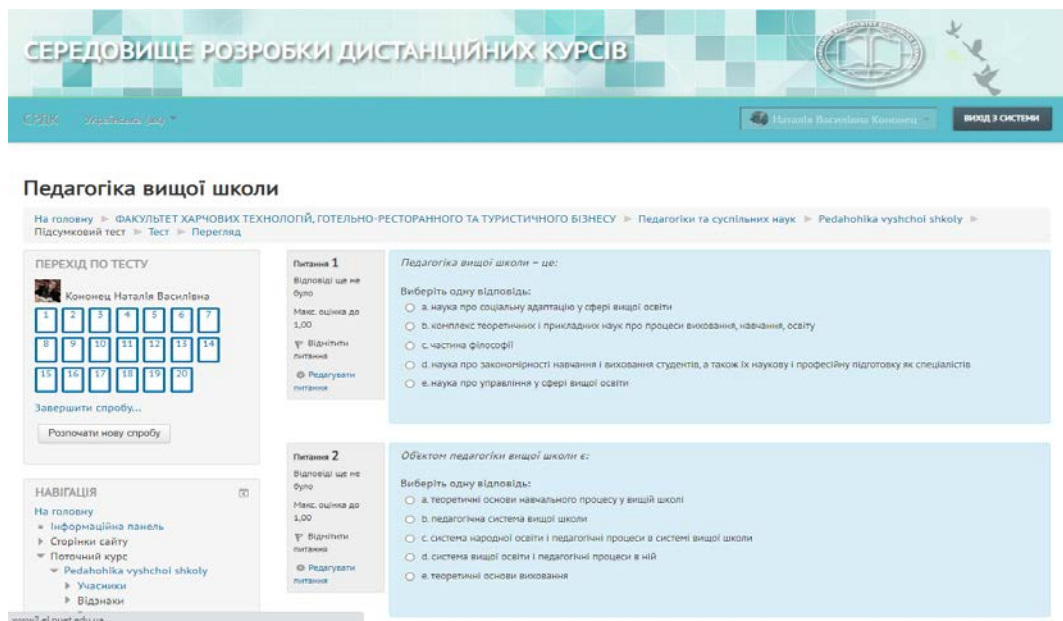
СЕРЕДОВИЩЕ РОЗРОБКИ ДИСТАНЦІЙНИХ КУРСІВ

СРДК Українська (uk) ▾

Наталія Василівна Кононець ▾ ВИХІД З СИСТЕМИ

Педагогіка вищої школи

На головну ► ФАКУЛЬТЕТ ХАРЧОВИХ ТЕХНОЛОГІЙ, ГОТЕЛЬНО-РЕСТОРАННОГО ТА ТУРИСТИЧНОГО БІЗНЕСУ ► Педагогіки та суспільних наук ► Pedahohika vyshchoi shkoly ► Підсумковий тест ► Тест ► Перегляд

ПЕРЕХІД ПО ТЕСТУ

Кононець Наталія Василівна

1 2 3 4 5 6 7
8 9 10 11 12 13 14
15 16 17 18 19 20

Завершити спробу...

Розпочати нову спробу

НАВІГАЦІЯ

На головну
Інформаційна панель
Сторінки сайту
Поточний курс
Pedahohika vyshchoi shkoly
Учасники
Відзнаки

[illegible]

Питання 1
Відповіді ще не було
Макс. оцінка до 1,00
Відмітити питання
Редагувати питання

Педагогіка вищої школи – це:

Виберіть одну відповідь:
a. наука про соціальну адаптацію у сфері вищої освіти
b. комплекс теоретичних і прикладних наук про процеси виховання, навчання, освіту
c. частина філософії
d. наука про закономірності навчання і виховання студентів, а також їх наукову і професійну підготовку як спеціалістів
e. наука про управління у сфері вищої освіти

Питання 2
Відповіді ще не було
Макс. оцінка до 1,00
Відмітити питання
Редагувати питання

Об'єктом педагогіки вищої школи є:

Виберіть одну відповідь:
a. теоретичні основи навчального процесу у вищій школі
b. педагогічна система вищої школи
c. система народної освіти і педагогічні процеси в системі вищої школи
d. система вищої освіти і педагогічні процеси в ній
e. теоретичні основи виховання